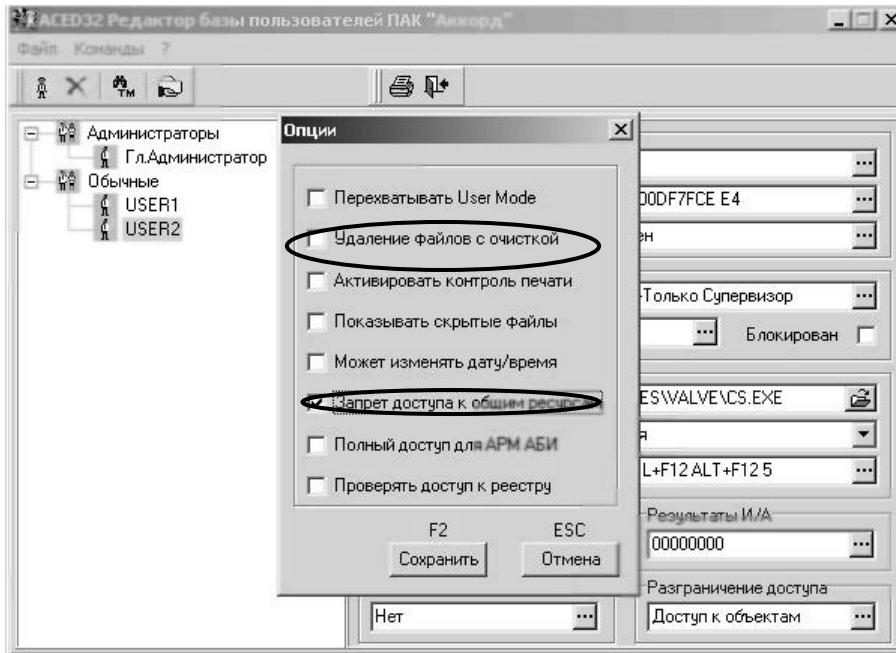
ACED32 Редактор базы пользователей ПАК "Аккорд"

Файл Команды ?

Администраторы
Гл.Администратор
Обычные
USER1
USER2

Опции

Перехватывать User Mode
Удаление файлов с очисткой
Активировать контроль печати
Показывать скрытые файлы
Может изменять дату/время
Запрет доступа к общим ресурс
Полный доступ для АРМ АБИ
Проверять доступ к реестру

F2
Сохранить
ESC
Отмена

00DF7FCE E4
ен
-Только Супервизор
Блокирован
ES\VALVE\CS.EXE
я
L+F12 ALT+F12 5
Результаты И/А
00000000
Разграничение доступа
Нет
Доступ к объектам